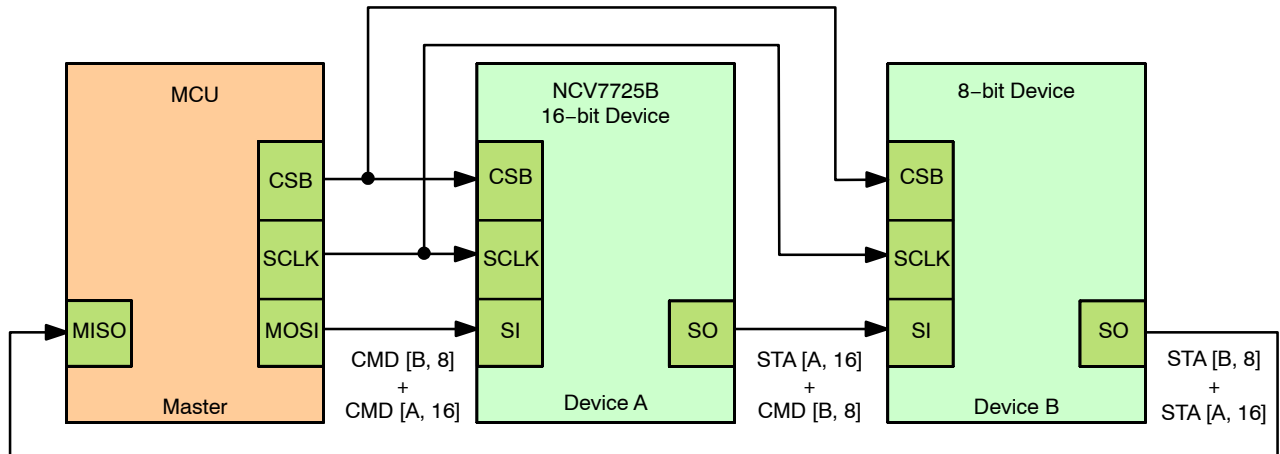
MCU

CSB

SCLK

MISO

MOSI

Master

CMD [B, 8]
+
CMD [A, 16]

NCV7725B
16−bit Device

CSB

SCLK

SI

SO

Device A

STA [A, 16]
+
CMD [B, 8]

8−bit Device

CSB

SCLK

SI

SO

Device B

STA [B, 8]
+
STA [A, 16]